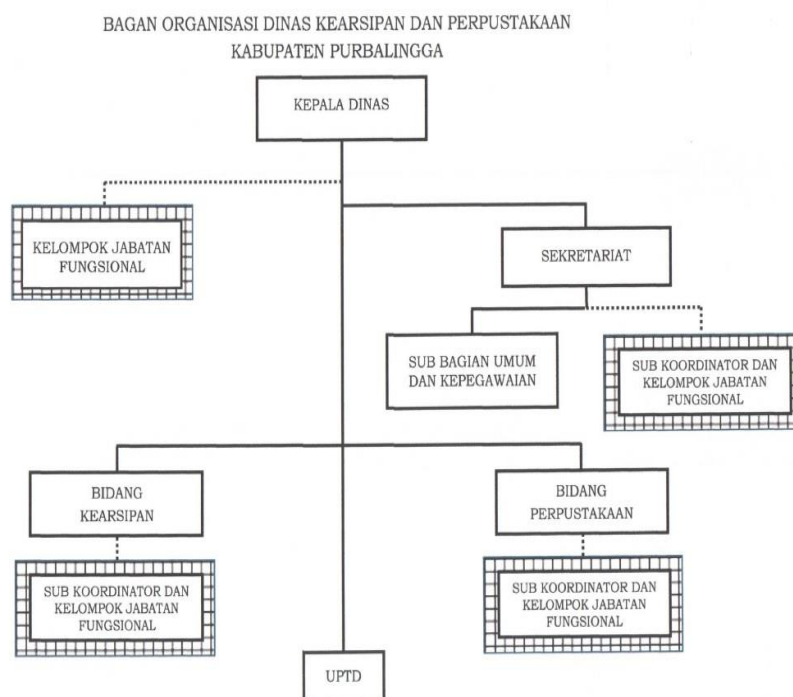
BAGAN ORGANISASI DINAS KEARSIPAN DAN PERPUSTAKAAN
KABUPATEN PURBALINGGA

KEPALA DINAS

KELOMPOK JABATAN FUNGSIONAL

SEKRETARIAT

SUB BAGIAN UMUM DAN KEPEGAWAIAN

SUB KOORDINATOR DAN KELOMPOK JABATAN FUNGSIONAL

BIDANG KEARSIPAN

BIDANG PERPUSTAKAAN

SUB KOORDINATOR DAN KELOMPOK JABATAN FUNGSIONAL

SUB KOORDINATOR DAN KELOMPOK JABATAN FUNGSIONAL

UPTD